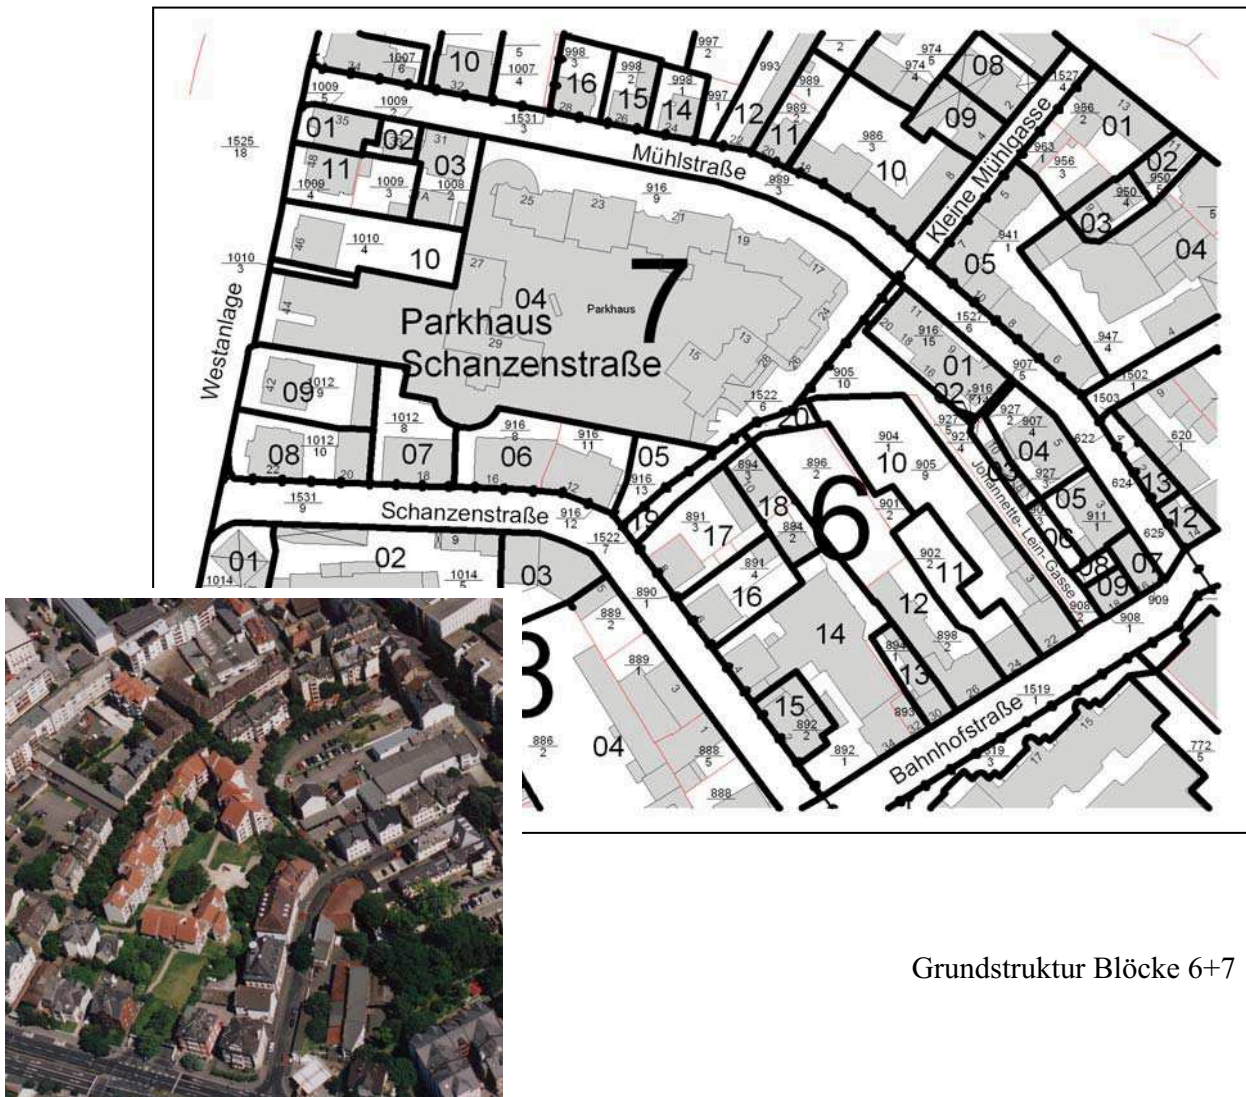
Mühlstraße
Kleine Mühlgasse
Westanlage
Parkhaus Schanzenstraße
Parkhaus
7
6
3
Schanzenstraße
Johannette-Lein-Gasse
Bahnhofstraße

10
16
15
14
12
11
08
09
01
02
03
04
05
10
11
01
02
03
10
04
09
08
07
06
05
19
18
17
16
14
15
13
12
11
10
01
02
03
04
05
06
07
08
09
12
13
01
02
03
04

$\frac{1007}{6}$
$\frac{1007}{4}$
$\frac{998}{3}$
$\frac{998}{2}$
$\frac{998}{1}$
$\frac{997}{2}$
$\frac{997}{1}$
993
$\frac{989}{1}$
$\frac{989}{2}$
$\frac{974}{5}$
$\frac{974}{4}$
$\frac{1527}{4}$
$\frac{986}{2}$
$\frac{1009}{5}$
$\frac{1009}{2}$
$\frac{1531}{3}$
$\frac{1525}{18}$
$\frac{1009}{4}$
$\frac{1009}{3}$
$\frac{1008}{2}$
$\frac{916}{9}$
$\frac{989}{3}$
$\frac{986}{3}$
$\frac{963}{1}$
$\frac{956}{3}$
$\frac{950}{4}$
$\frac{950}{5}$
$\frac{941}{1}$
$\frac{1010}{4}$
$\frac{1010}{3}$
$\frac{1527}{6}$
$\frac{916}{15}$
$\frac{947}{4}$
$\frac{907}{5}$
$\frac{916}{14}$
$\frac{927}{2}$
$\frac{907}{4}$
$\frac{927}{5}$
$\frac{1502}{1}$
1503
622
$\frac{620}{1}$
624
$\frac{1012}{9}$
$\frac{1012}{8}$
$\frac{1012}{10}$
$\frac{916}{8}$
$\frac{916}{11}$
$\frac{1522}{6}$
$\frac{905}{10}$
$\frac{904}{1}$
$\frac{905}{9}$
$\frac{896}{2}$
$\frac{894}{3}$
$\frac{894}{2}$
$\frac{901}{2}$
$\frac{927}{3}$
$\frac{911}{1}$
625
$\frac{916}{13}$
$\frac{916}{12}$
$\frac{1531}{9}$
$\frac{891}{3}$
$\frac{891}{4}$
$\frac{902}{2}$
$\frac{898}{2}$
$\frac{1522}{7}$
$\frac{890}{1}$
$\frac{889}{2}$
$\frac{889}{1}$
$\frac{1014}{5}$
1014
$\frac{908}{1}$
909
$\frac{1519}{1}$
$\frac{1519}{3}$
$\frac{772}{5}$
$\frac{892}{2}$
$\frac{892}{1}$
$\frac{888}{5}$
888
$\frac{886}{2}$

Grundstruktur Blöcke 6+7